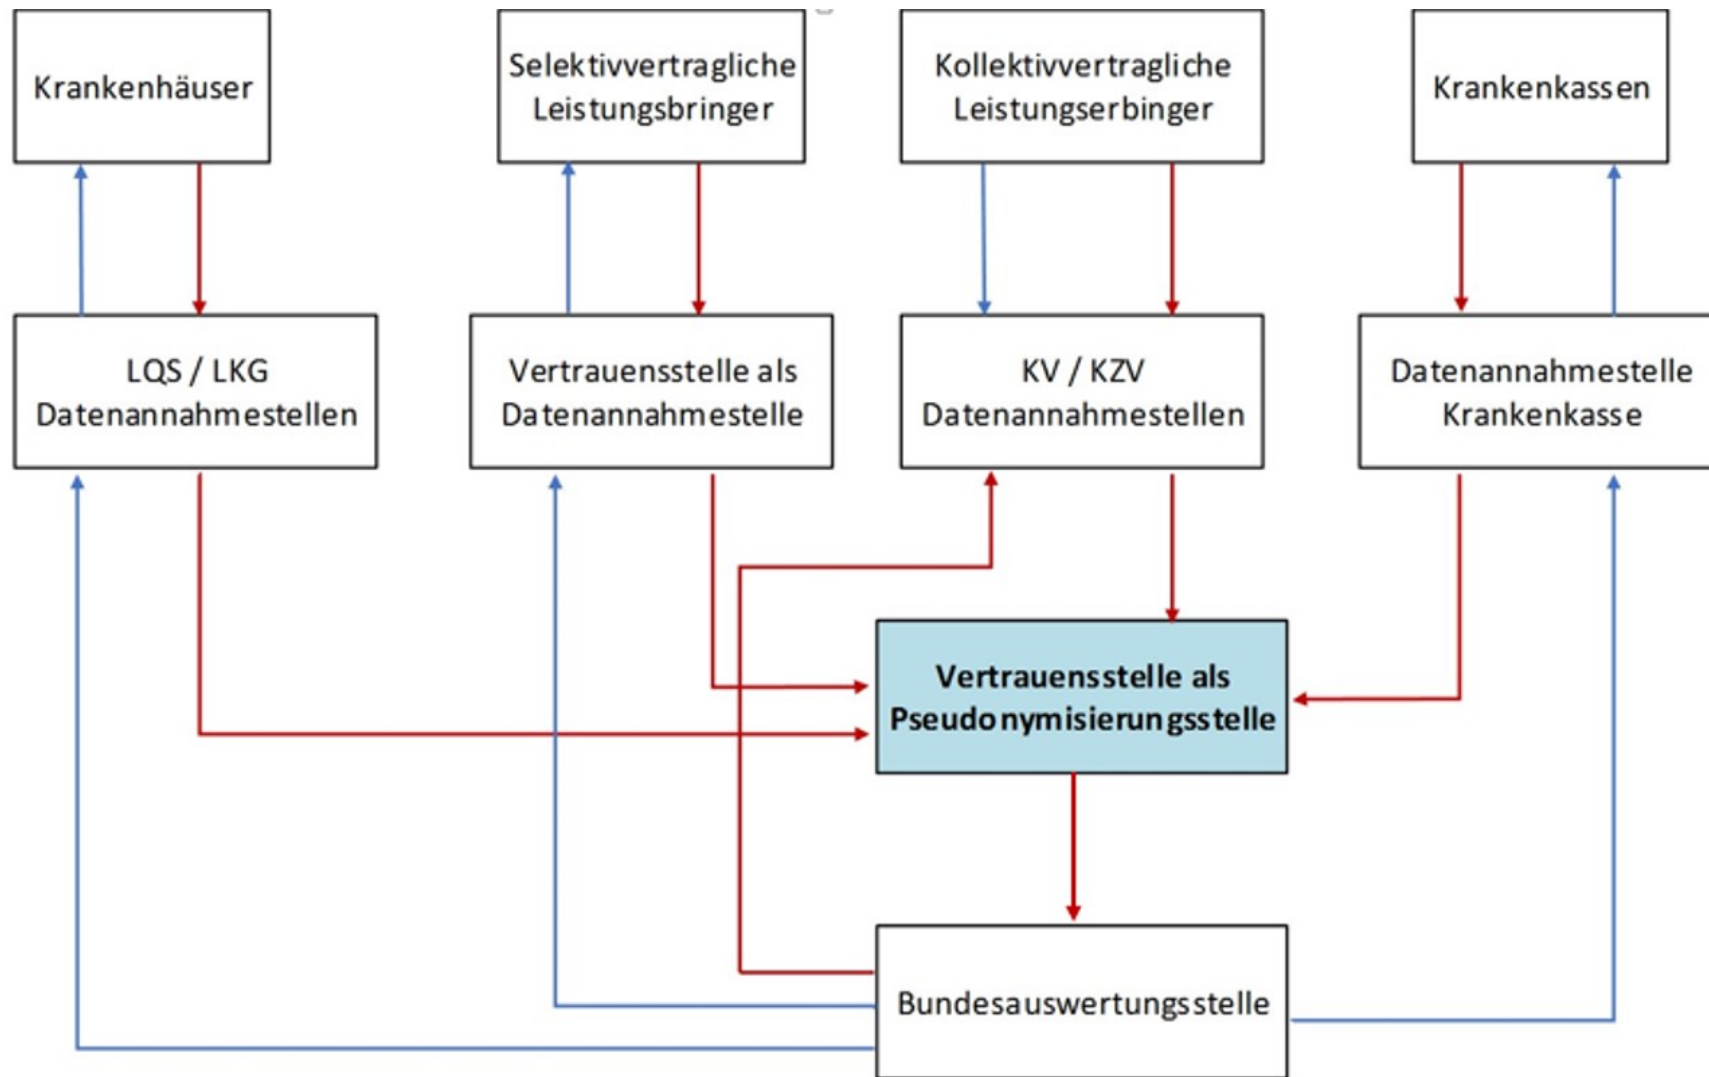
Krankenhäuser

Selektivvertragliche Leistungsbringer

Kollektivvertragliche Leistungserbinger

Krankenkassen

LQS / LKG Datenannahmestellen

Vertrauensstelle als Datenannahmestelle

KV / KZV Datenannahmestellen

Datenannahmestelle Krankenkasse

**Vertrauensstelle als Pseudonymisierungsstelle**

Bundesauswertungsstelle